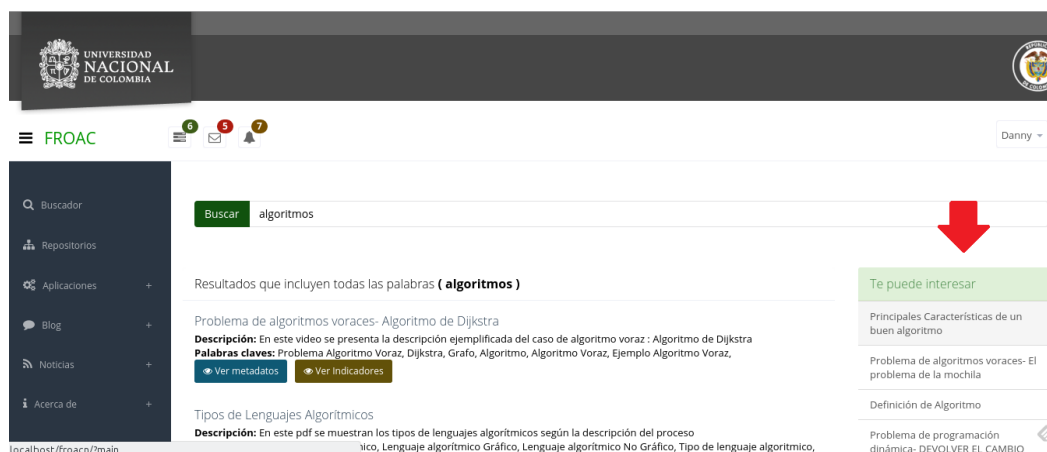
UNIVERSIDAD NACIONAL DE COLOMBIA

FROAC 6 5 7 Danny

Buscador
Repositorios
Aplicaciones +
Blog +
Noticias +
Acerca de +

Buscar algoritmos

Resultados que incluyen todas las palabras **( algoritmos )**

Problema de algoritmos voraces- Algoritmo de Dijkstra
**Descripción:** En este video se presenta la descripción ejemplificada del caso de algoritmo voraz : Algoritmo de Dijkstra
**Palabras claves:** Problema Algoritmo Voraz, Dijkstra, Grafo, Algoritmo, Algoritmo Voraz, Ejemplo Algoritmo Voraz,
Ver metadatos Ver Indicadores

Tipos de Lenguajes Algorítmicos
**Descripción:** En este pdf se muestran los tipos de lenguajes algorítmicos según la descripción del proceso
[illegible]nico, Lenguaje algorítmico Gráfico, Lenguaje algorítmico No Gráfico, Tipo de lenguaje algorítmico,

localhost/froacn/?main

Te puede interesar
Principales Características de un buen algoritmo
Problema de algoritmos voraces- El problema de la mochila
Definición de Algoritmo
Problema de programación dinámica- DEVOLVER EL CAMBIO